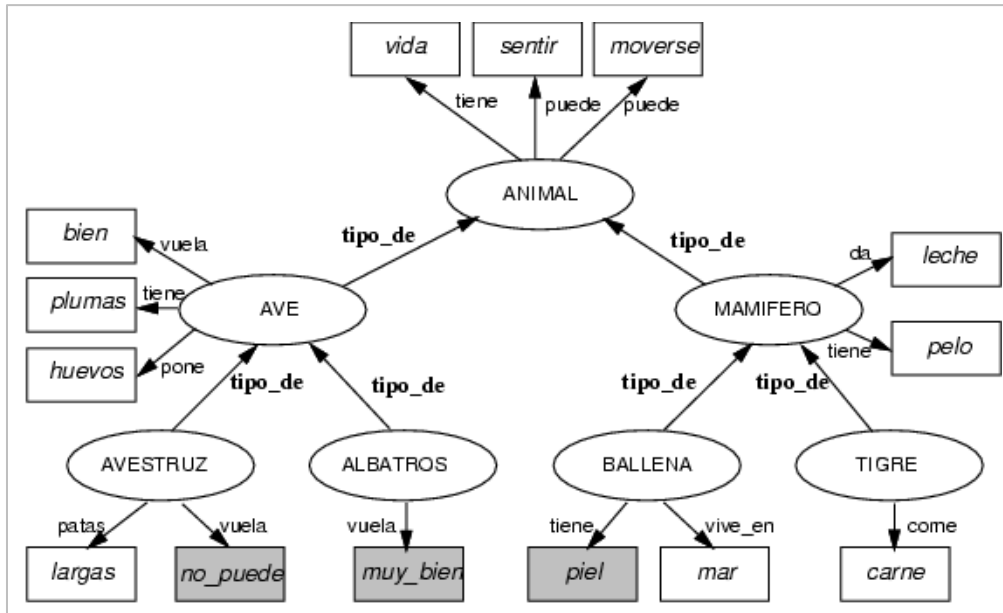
vida
sentir
moverse
tiene
puede
puede
ANIMAL
tipo_de
tipo_de
bien
vuela
plumas
tiene
AVE
MAMIFERO
da
leche
huevos
pone
tiene
pelo
tipo_de
tipo_de
tipo_de
tipo_de
AVESTRUZ
ALBATROS
BALLENA
TIGRE
patas
vuela
vuela
tiene
vive_en
come
largas
no_puede
muy_bien
piel
mar
carne